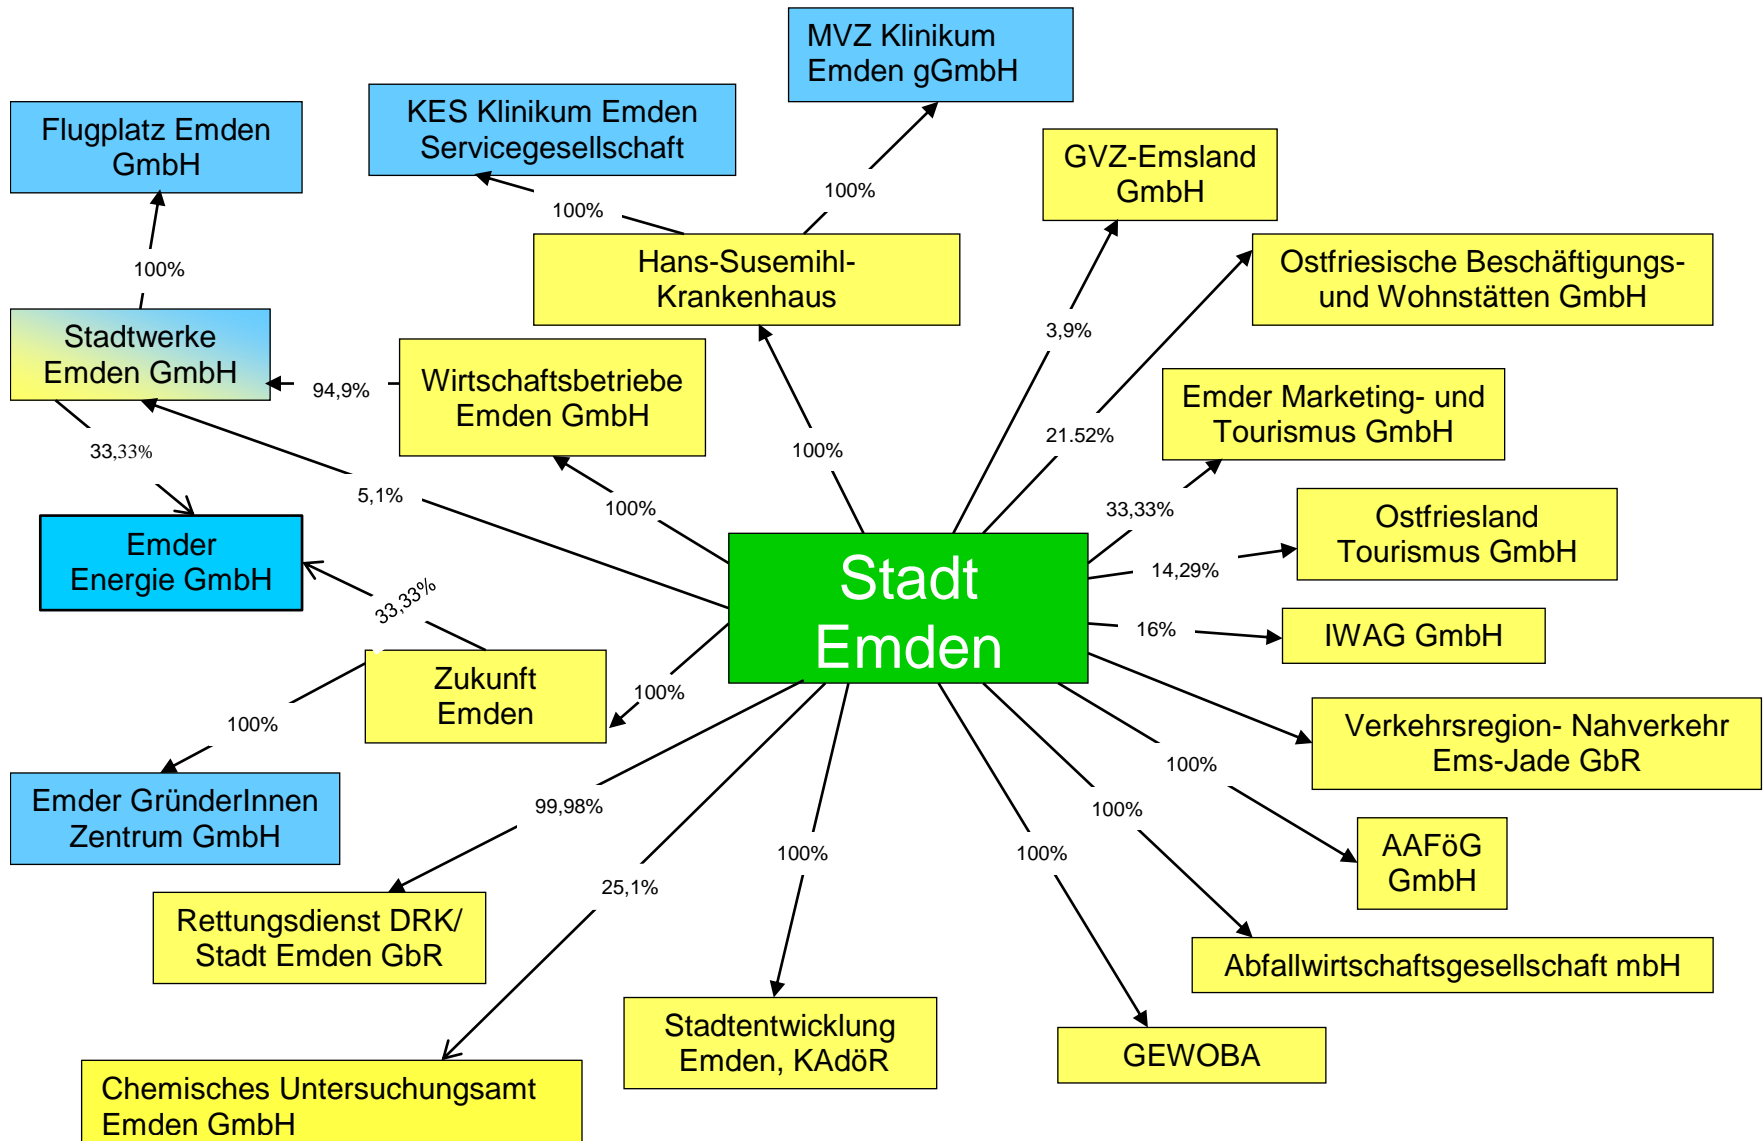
MVZ Klinikum Emden gGmbH

KES Klinikum Emden Servicegesellschaft

Flugplatz Emden GmbH

GVZ-Emsland GmbH

100%

100%

100%

Hans-Susemihl-Krankenhaus

Ostfriesische Beschäftigungs- und Wohnstätten GmbH

3,9%

Stadtwerke Emden GmbH

94,9%

Wirtschaftsbetriebe Emden GmbH

Emder Marketing- und Tourismus GmbH

21.52%

100%

33,33%

5,1%

100%

33,33%

Ostfriesland Tourismus GmbH

Emder Energie GmbH

Stadt Emden

14,29%

33,33%

16%

IWAG GmbH

Zukunft Emden

100%

Verkehrsregion- Nahverkehr Ems-Jade GbR

100%

100%

Emder GründerInnen Zentrum GmbH

99,98%

100%

AAFöG GmbH

100%

100%

25,1%

Rettungsdienst DRK/ Stadt Emden GbR

Abfallwirtschaftsgesellschaft mbH

Stadtentwicklung Emden, KAdöR

GEWOBA

Chemisches Untersuchungsamt Emden GmbH